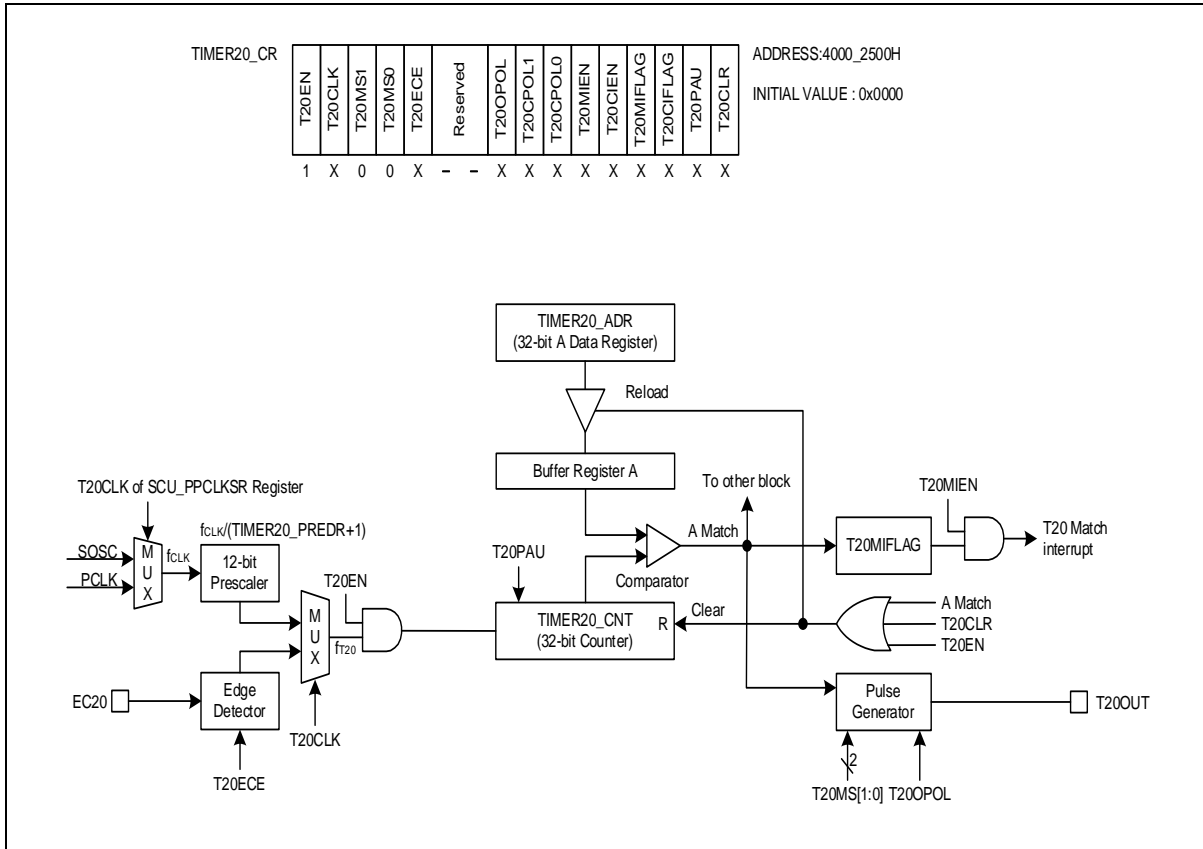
TIMER20_CR

| T20EN | T20CLK | T20MS1 | T20MS0 | T20ECE | Reserved | | T20OPOL | T20CPOL1 | T20CPOL0 | T20MIEN | T20CIEN | T20MIFLAG | T20CIFLAG | T20PAU | T20CLR |
|---|---|---|---|---|---|---|---|---|---|---|---|---|---|---|---|
| 1 | X | 0 | 0 | X | – | – | X | X | X | X | X | X | X | X | X |

ADDRESS:4000_2500H

INITIAL VALUE : 0x0000

TIMER20_ADR
(32-bit A Data Register)

Reload

Buffer Register A

To other block

T20MIEN

T20CLK of SCU_PPCLKSR Register

$f_{CLK}$/(TIMER20_PREDR+1)

SOSC

PCLK

M U X

$f_{CLK}$

12-bit Prescaler

T20PAU

A Match

T20MIFLAG

T20 Match interrupt

Comparator

T20EN

M U X

$f_{T20}$

TIMER20_CNT
(32-bit Counter)

R

Clear

A Match

T20CLR

T20EN

EC20

Edge Detector

T20CLK

T20ECE

Pulse Generator

T20OUT

2

T20MS[1:0] T20OPOL